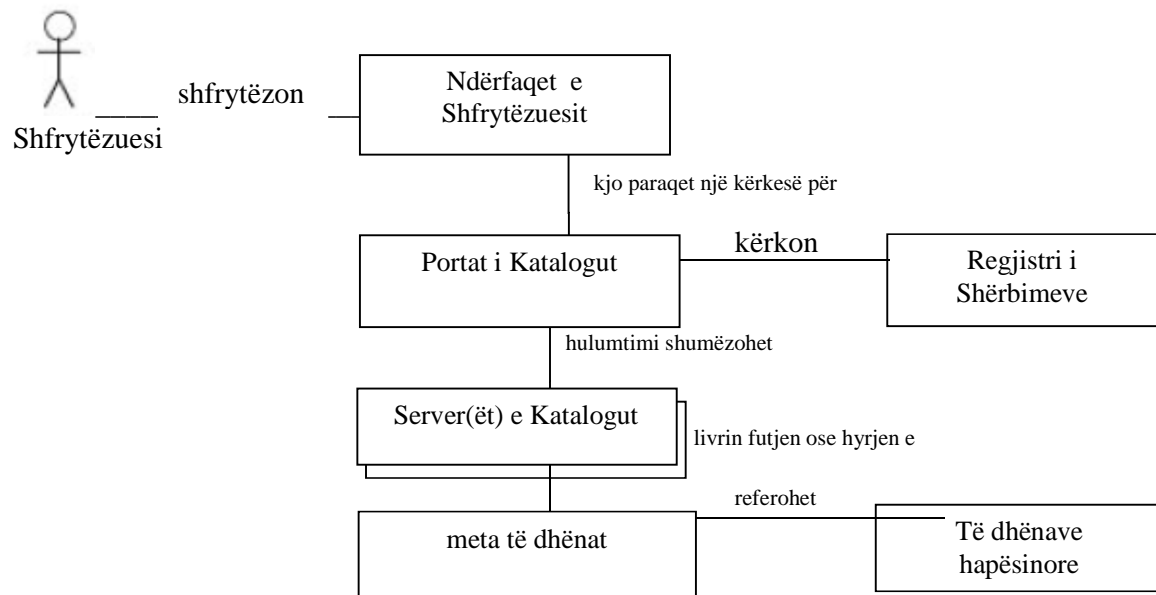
Shfrytëzuesi

shfrytëzon

Ndërfaqet e Shfrytëzuesit

kjo paraqet një kërkesë për

Portat i Katalogut

kërkon

Regjistri i Shërbimeve

hulumtimi shumëzohet

Server(ët) e Katalogut

livrin futjen ose hyrjen e

referohet

meta të dhënat

Të dhënave hapësinore